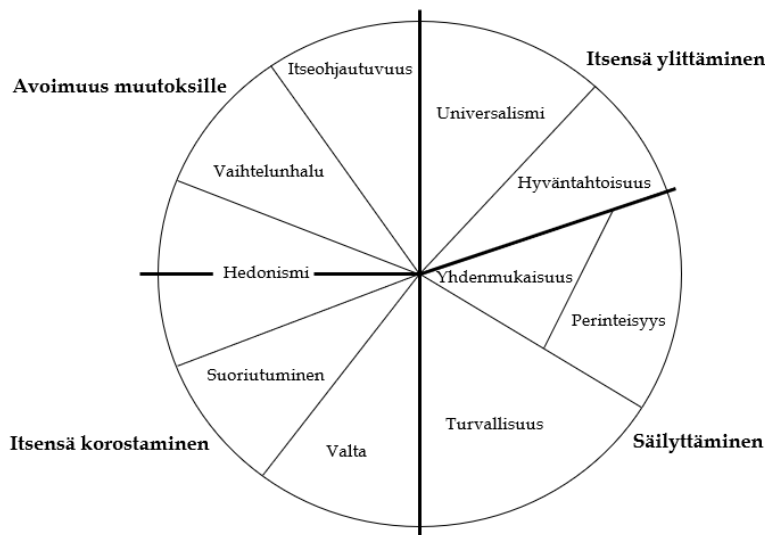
Avoimuus muutoksille

Itsensä ylittäminen

Itseohjautuvuus

Universalismi

Vaihtelunhalu

Hyväntahtoisuus

Hedonismi

Yhdenmukaisuus

Perinteisyys

Suoriutuminen

Turvallisuus

Valta

Itsensä korostaminen

Säilyttäminen